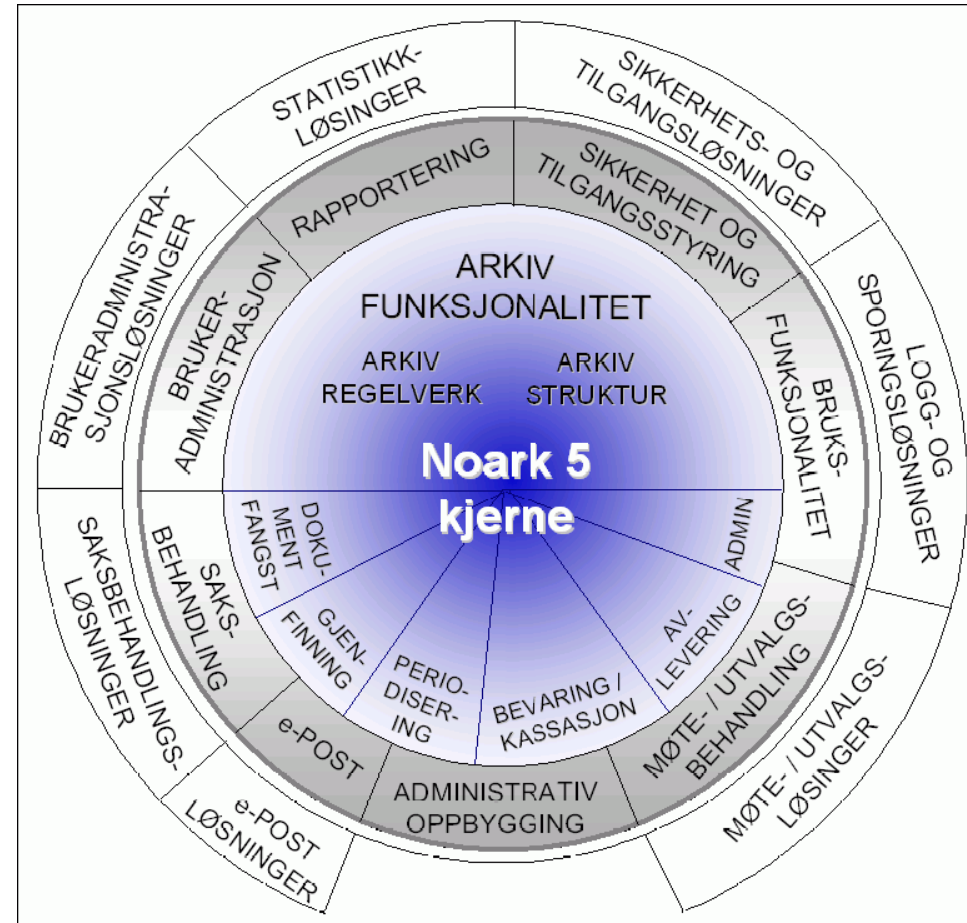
STATISTIKK-LØSINGER

SIKKERHETS- OG TILGANGSLØSNINGER

LOGG- OG SPORINGSLØSNINGER

MØTE- / UTVALGS-LØSINGER

e-POST LØSNINGER

SAKSBEHANDLINGS-LØSNINGER

BRUKERADMINISTRA-SJONSLØSNINGER

RAPPORTERING

SIKKERHET OG TILGANGSSTYRING

BRUKS-FUNKSJONALITET

MØTE- / UTVALGS-BEHANDLING

ADMINISTRATIV OPPBYGGING

e-POST

SAKS-BEHANDLING

BRUKER-ADMINISTRASJON

ARKIV FUNKSJONALITET

ARKIV REGELVERK

ARKIV STRUKTUR

Noark 5 kjerne

DOKU-MENT FANGST

GJEN-FINNING

PERIO-DISER-ING

BEVARING / KASSASJON

AV-LEVERING

ADMIN